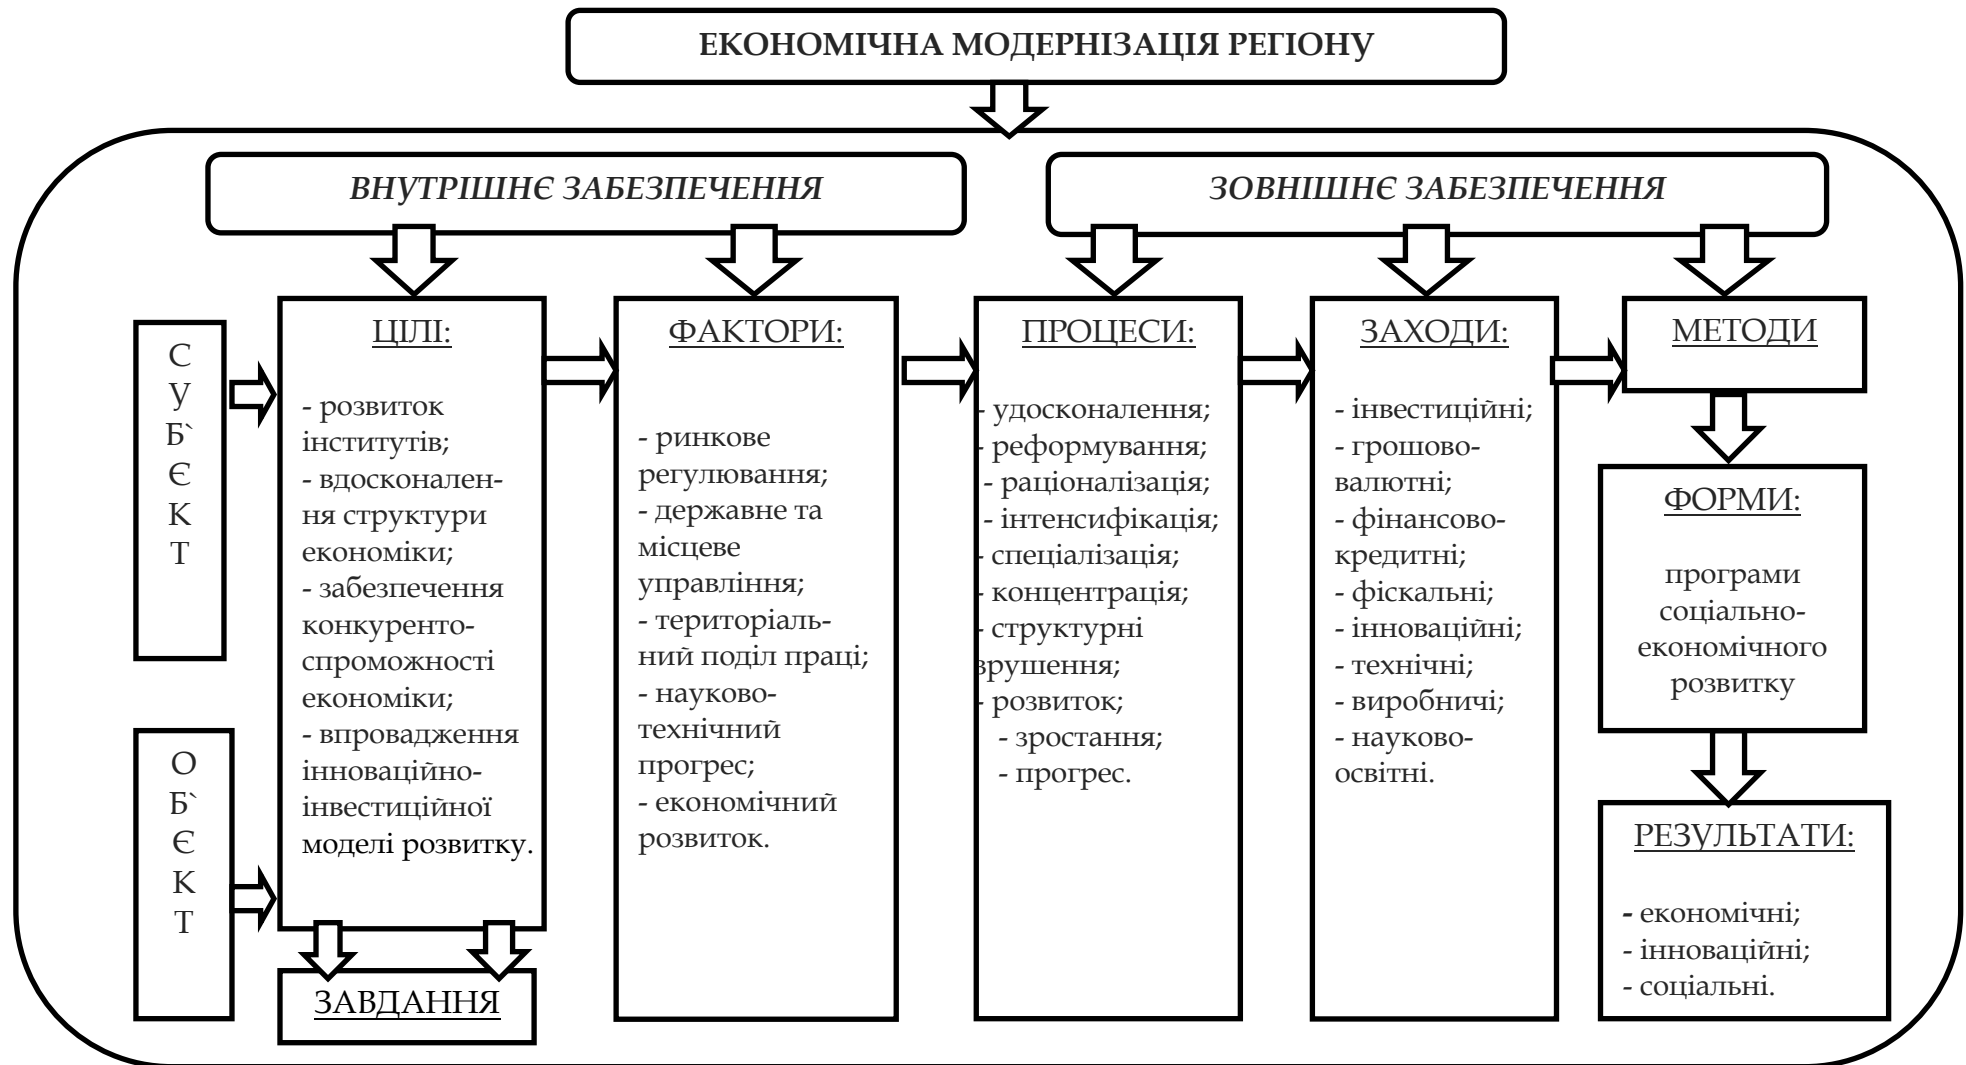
ЕКОНОМІЧНА МОДЕРНІЗАЦІЯ РЕГІОНУ

ВНУТРІШНЄ ЗАБЕЗПЕЧЕННЯ

ЗОВНІШНЄ ЗАБЕЗПЕЧЕННЯ

С У Б` Є К Т

О Б` Є К Т

ЦІЛІ:

- розвиток інститутів;
- вдосконалення структури економіки;
- забезпечення конкурентоспроможності економіки;
- впровадження інноваційно-інвестиційної моделі розвитку.

ЗАВДАННЯ

ФАКТОРИ:

- ринкове регулювання;
- державне та місцеве управління;
- територіальний поділ праці;
- науково-технічний прогрес;
- економічний розвиток.

ПРОЦЕСИ:

- удосконалення;
- реформування;
- раціоналізація;
- інтенсифікація;
- спеціалізація;
- концентрація;
- структурні зрушення;
- розвиток;
- зростання;
- прогрес.

ЗАХОДИ:

- інвестиційні;
- грошово-валютні;
- фінансово-кредитні;
- фіскальні;
- інноваційні;
- технічні;
- виробничі;
- науково-освітні.

МЕТОДИ

ФОРМИ:

програми соціально-економічного розвитку

РЕЗУЛЬТАТИ:

- економічні;
- інноваційні;
- соціальні.